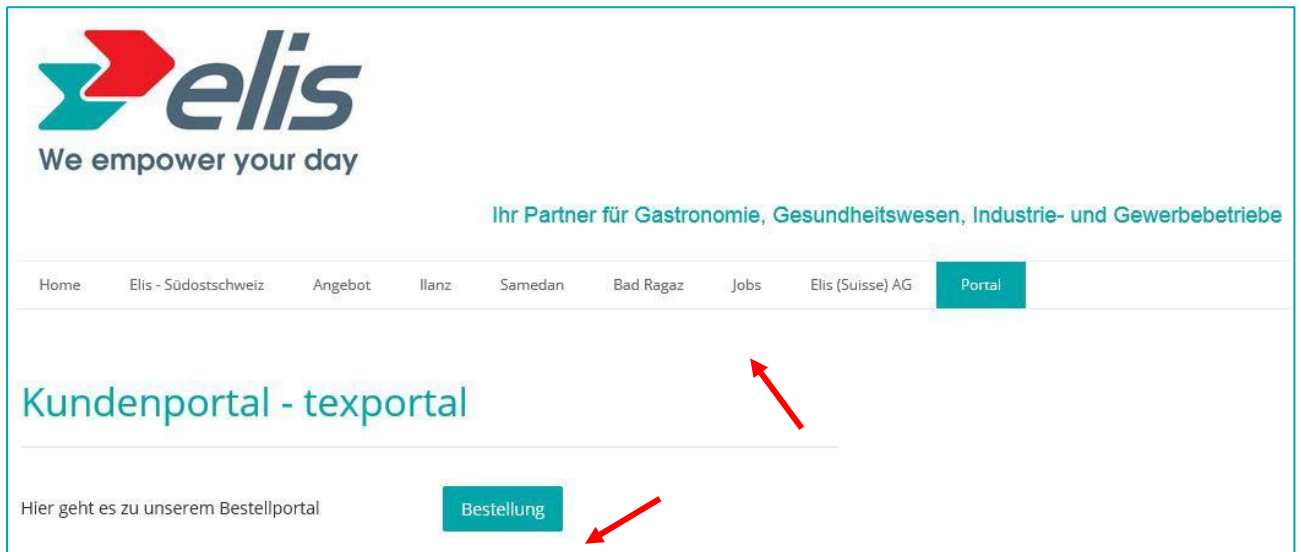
elis
We empower your day

Ihr Partner für Gastronomie, Gesundheitswesen, Industrie- und Gewerbebetriebe

Home
Elis - Südostschweiz
Angebot
Ilanz
Samedan
Bad Ragaz
Jobs
Elis (Suisse) AG
Portal

Kundenportal - texportal

Hier geht es zu unserem Bestellportal

Bestellung